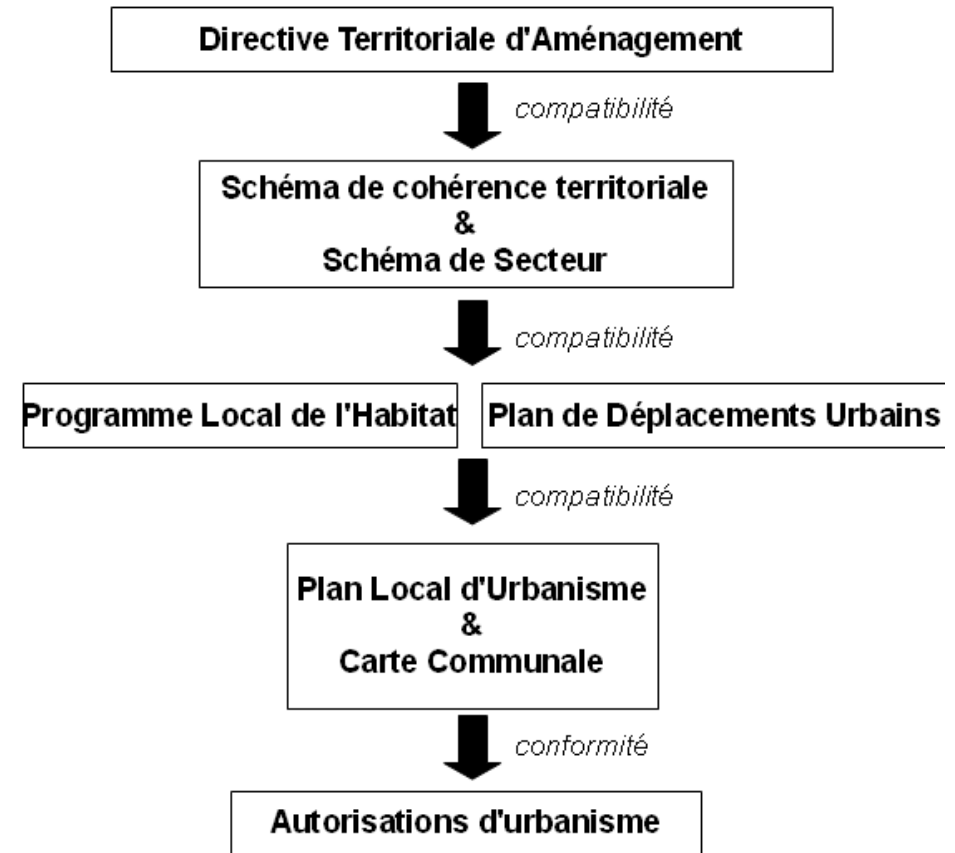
Directive Territoriale d'Aménagement

compatibilité

Schéma de cohérence territoriale
&
Schéma de Secteur

compatibilité

Programme Local de l'Habitat

Plan de Déplacements Urbains

compatibilité

Plan Local d'Urbanisme
&
Carte Communale

conformité

Autorisations d'urbanisme